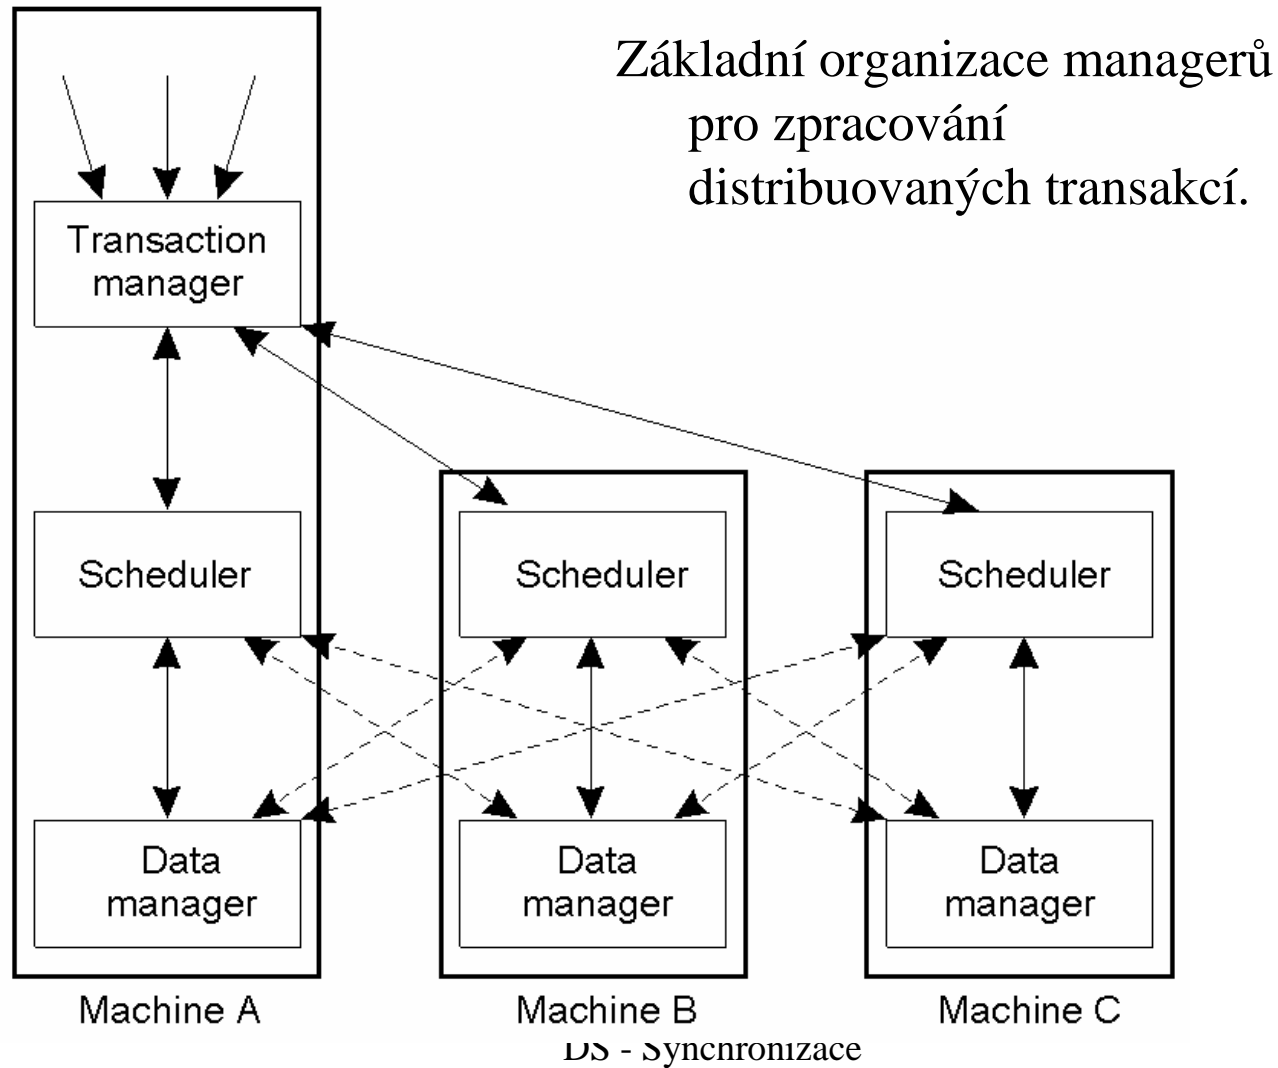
Základní organizace managerů pro zpracování distribuovaných transakcí.

Transaction manager

Scheduler

Data manager

Machine A

Scheduler

Data manager

Machine B

Scheduler

Data manager

Machine C

DS - Synchronizace